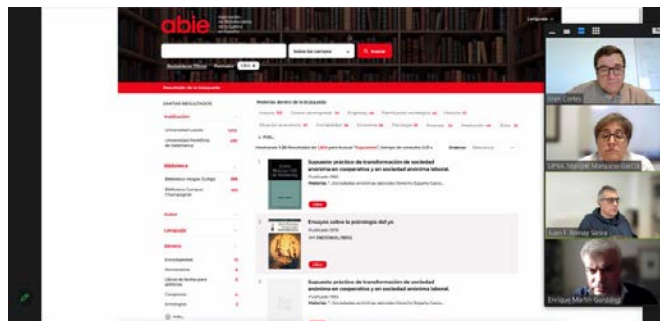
abie

Language

Buscar

Búsquedas Otros   Formato: Libro

Resultados de la búsqueda

Supuesto práctico de transformación de sociedad anónima en cooperativa y en sociedad anónima laboral.

Ensayos sobre la psicología del yo

Supuesto práctico de transformación de sociedad anónima en cooperativa y en sociedad anónima laboral.

Iñaki Cortes

UPNA: Marisol Mangado García

Juan F. Romay Sierra

Enrique Martín González